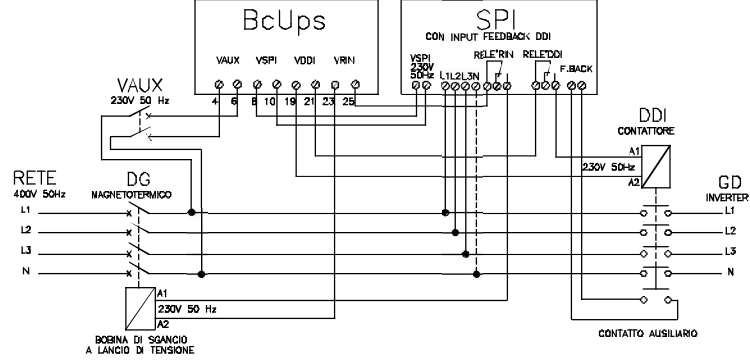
BcUps

VAUX VSPI VDDI VRIN

4 6 8 10 19 21 23 25

SPI
CON INPUT FEEDBACK DDI

VSPI
230V
50Hz

L1 L2 L3 N

RELE'RIN RELE'DDI F.BACK

VAUX
230V 50 Hz

DDI
CONTATTORE

A1
230V 50Hz
A2

RETE
400V 50Hz

DG
MAGNETOTERMICO

L1
L2
L3
N

GD
INVERTER

L1
L2
L3
N

A1
230V 50 Hz
A2

BOBINA DI SGANCIO
A LANCIO DI TENSIONE

CONTATTO AUSILIARIO